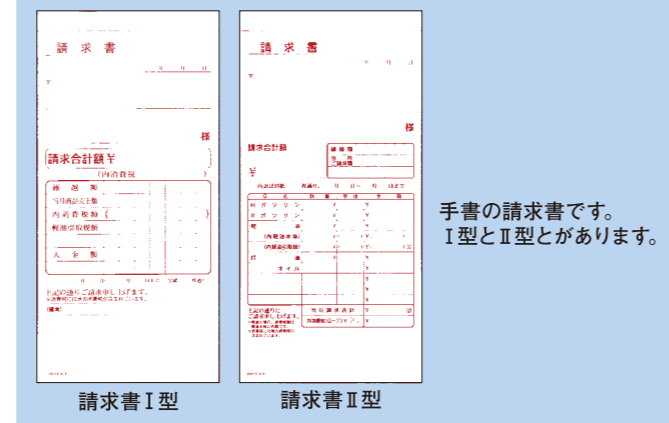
請求書

様

請求合計額 ¥

(内消費税)

繰越額

当月商品ご代金

内消費税額

軽油引取税額

入金額

上記の通りご請求申し上げます。

請求書Ⅰ型

請求書

様

請求合計額

¥

ガソリン

ガソリン

軽油

オイル

上記の通りご請求申し上げます。

請求書Ⅱ型

手書の請求書です。
Ⅰ型とⅡ型とがあります。